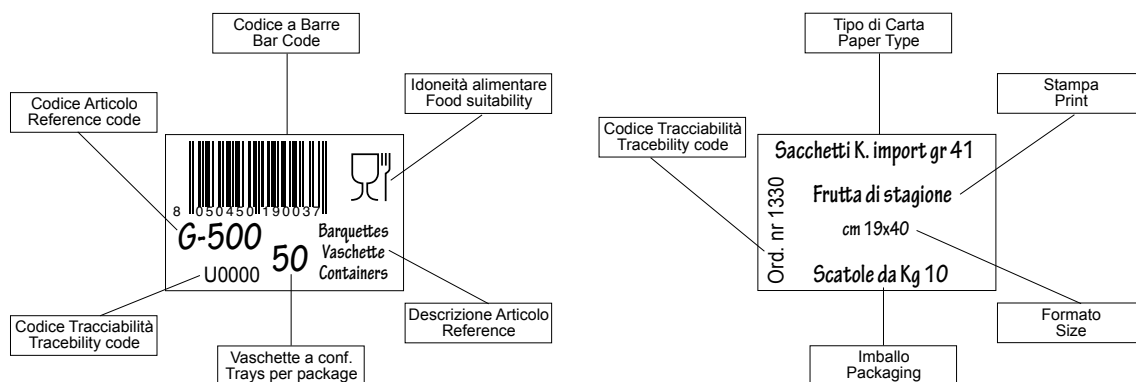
Codice a Barre
Bar Code

Idoneità alimentare
Food suitability

Codice Articolo
Reference code

8 050450 190037

G-500

Barquettes
Vaschette
Containers

U0000

50

Codice Tracciabilità
Tracebility code

Descrizione Articolo
Reference

Vaschette a conf.
Trays per package

Tipo di Carta
Paper Type

Stampa
Print

Codice Tracciabilità
Tracebility code

Sacchetti K. import gr 41

Ord. nr 1330

Frutta di stagione

cm 19x40

Scatole da Kg 10

Formato
Size

Imballo
Packaging